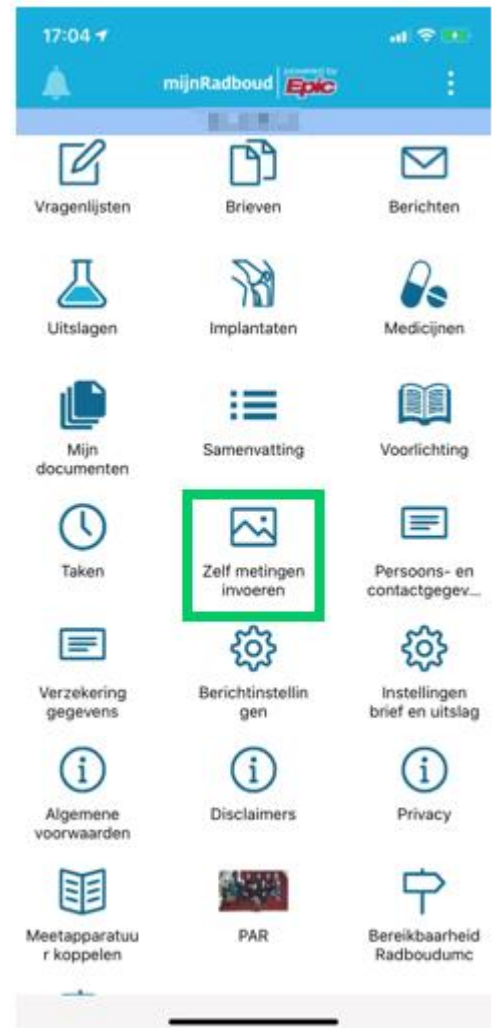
17:04

mijnRadboud powered by Epic

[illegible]

Vragenlijsten

Brieven

Berichten

Uitslagen

Implantaten

Medicijnen

Mijn documenten

Samenvatting

Voorlichting

Taken

Zelf metingen invoeren

Persoons- en contactgegev...

Verzekering gegevens

Berichtinstellingen

Instellingen brief en uitslag

Algemene voorwaarden

Disclaimers

Privacy

Meetapparatuur koppelen

PAR

Bereikbaarheid Radboudumc